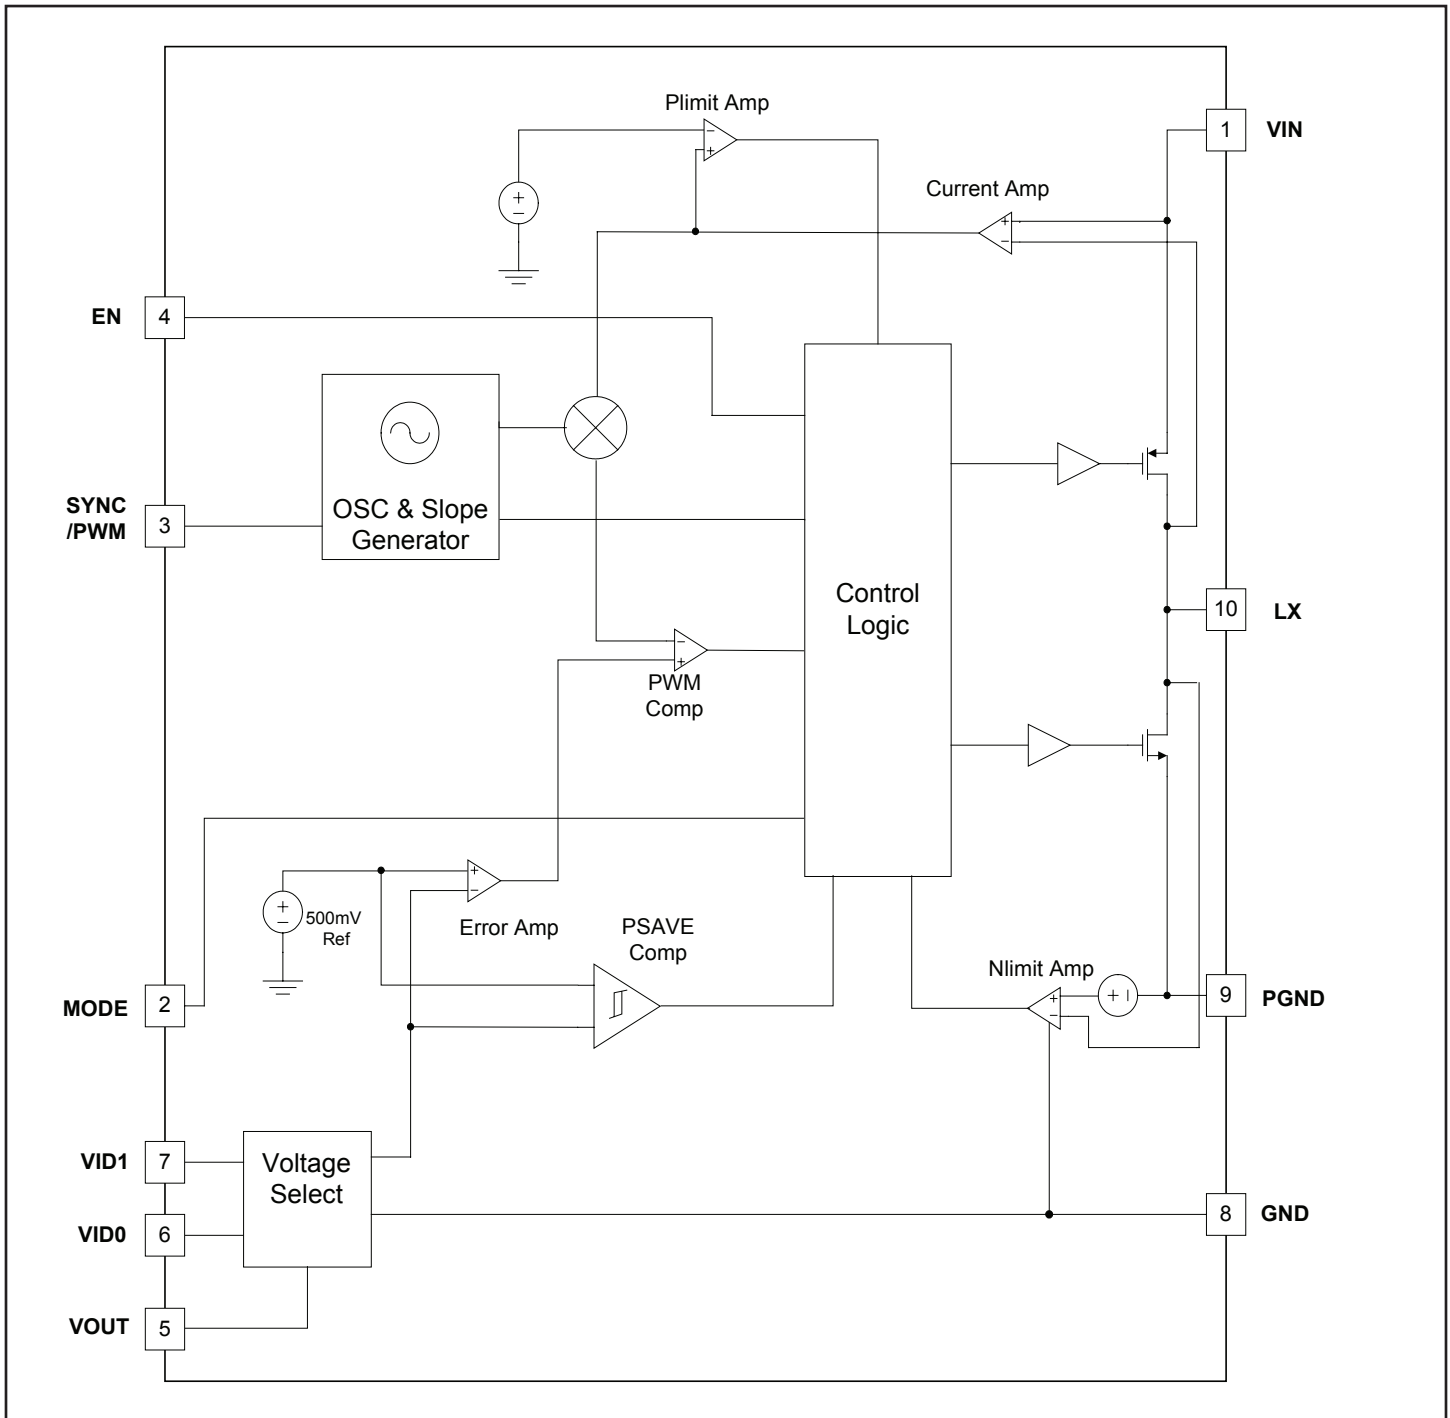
Plimit Amp

1 VIN

Current Amp

EN 4

SYNC /PWM 3

OSC & Slope Generator

Control Logic

10 LX

PWM Comp

500mV Ref

Error Amp

PSAVE Comp

Nlimit Amp

9 PGND

MODE 2

VID1 7

Voltage Select

VID0 6

8 GND

VOUT 5